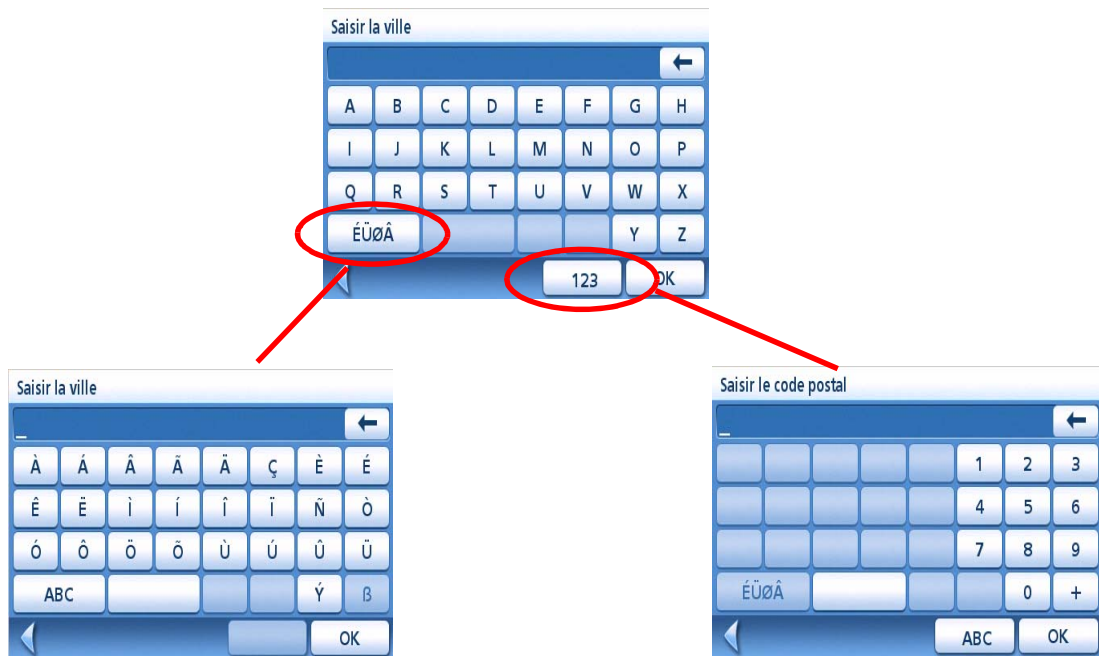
Saisir la ville

A B C D E F G H
I J K L M N O P
Q R S T U V W X
ÉÜØÂ Y Z

123 OK

Saisir la ville

_

À Á Â Ã Ä Ç È É
Ê Ë Ì Í Î Ï Ñ Ò
Ó Ô Ö Õ Ù Ú Û Ü
ABC Ý ß

OK

Saisir le code postal

_

1 2 3
4 5 6
7 8 9
ÉÜØÂ 0 +

ABC OK